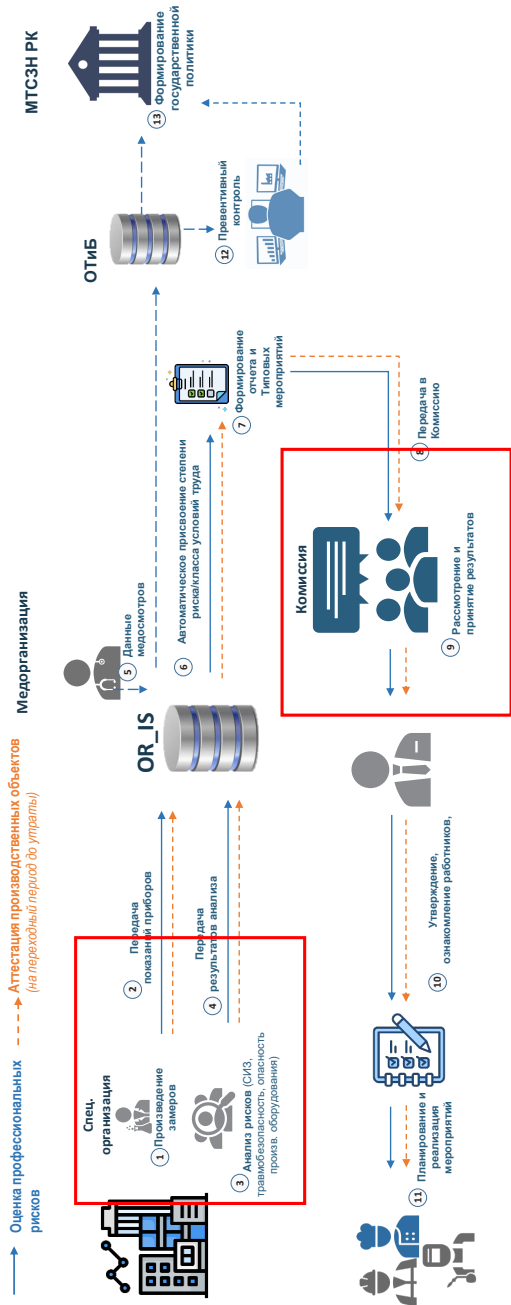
МТСЗН РК

13 Формирование государственной политики

ОТиБ

12 Превентивный контроль

Медорганизация

5 Данные медосмотров

6 Автоматическое присвоение степени риска/класса условий труда

7 Формирование отчета и Типовых мероприятий

8 Передача в Комиссию

OR_IS

Комиссия

9 Рассмотрение и принятие результатов

Оценка профессиональных рисков

Аттестация производственных объектов (на переходный период до утраты)

Спец. организация

1 Производство замеров

2 Передача показаний приборов

3 Анализ рисков (СИЗ, травмобезопасность, опасность произв. оборудования)

4 Передача результатов анализа

10 Утверждение, ознакомление работников,

11 Планирование и реализация мероприятий